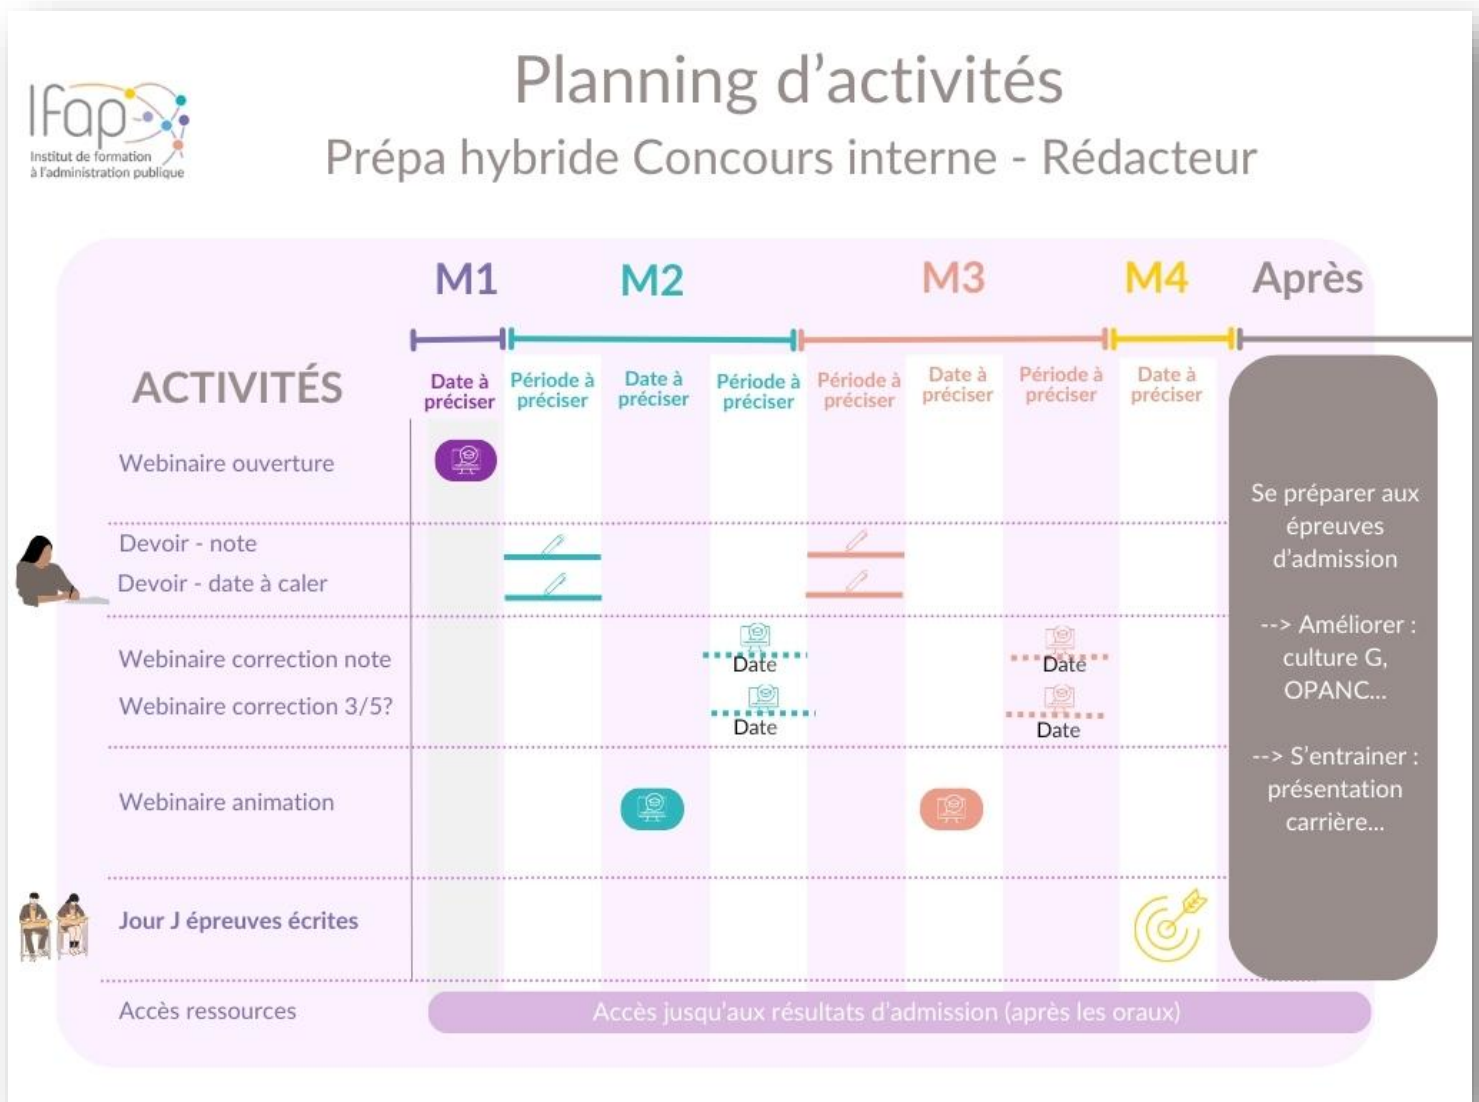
Ifap
Institut de formation à l'administration publique

Planning d'activités
Prépa hybride Concours interne - Rédacteur

M1 M2 M3 M4 Après

ACTIVITÉS

Date à préciser | Période à préciser | Date à préciser | Période à préciser | Période à préciser | Date à préciser | Période à préciser | Date à préciser

Webinaire ouverture

Devoir - note
Devoir - date à caler

Webinaire correction note
Webinaire correction 3/5?

Date
Date
Date
Date

Webinaire animation

Jour J épreuves écrites

Accès ressources

Accès jusqu'aux résultats d'admission (après les oraux)

Se préparer aux épreuves d'admission

--> Améliorer : culture G, OPANC...

--> S'entrainer : présentation carrière...